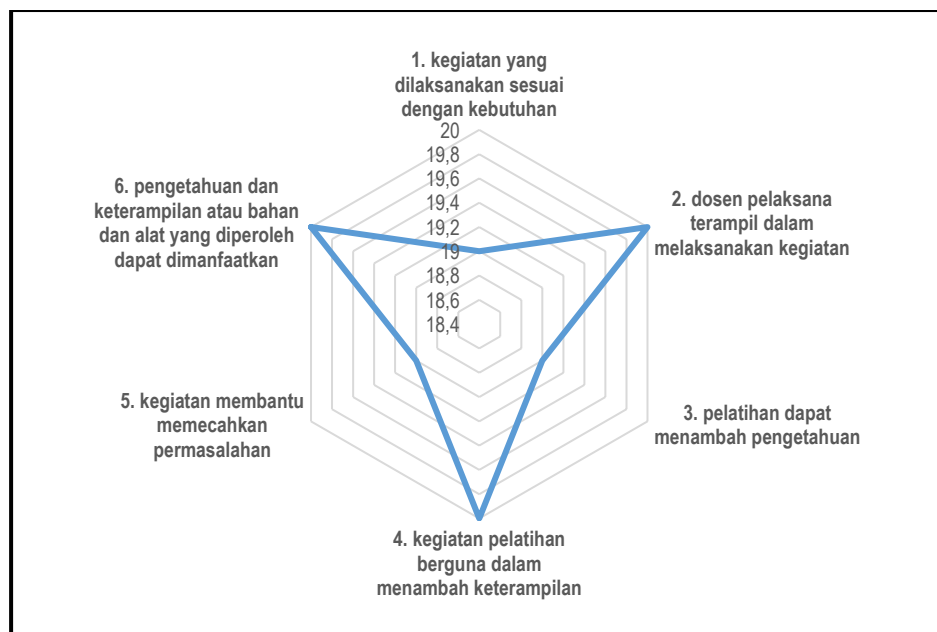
1. kegiatan yang dilaksanakan sesuai dengan kebutuhan

20
19,8
19,6
19,4
19,2
19
18,8
18,6
18,4

2. dosen pelaksana terampil dalam melaksanakan kegiatan

3. pelatihan dapat menambah pengetahuan

4. kegiatan pelatihan berguna dalam menambah keterampilan

5. kegiatan membantu memecahkan permasalahan

6. pengetahuan dan keterampilan atau bahan dan alat yang diperoleh dapat dimanfaatkan